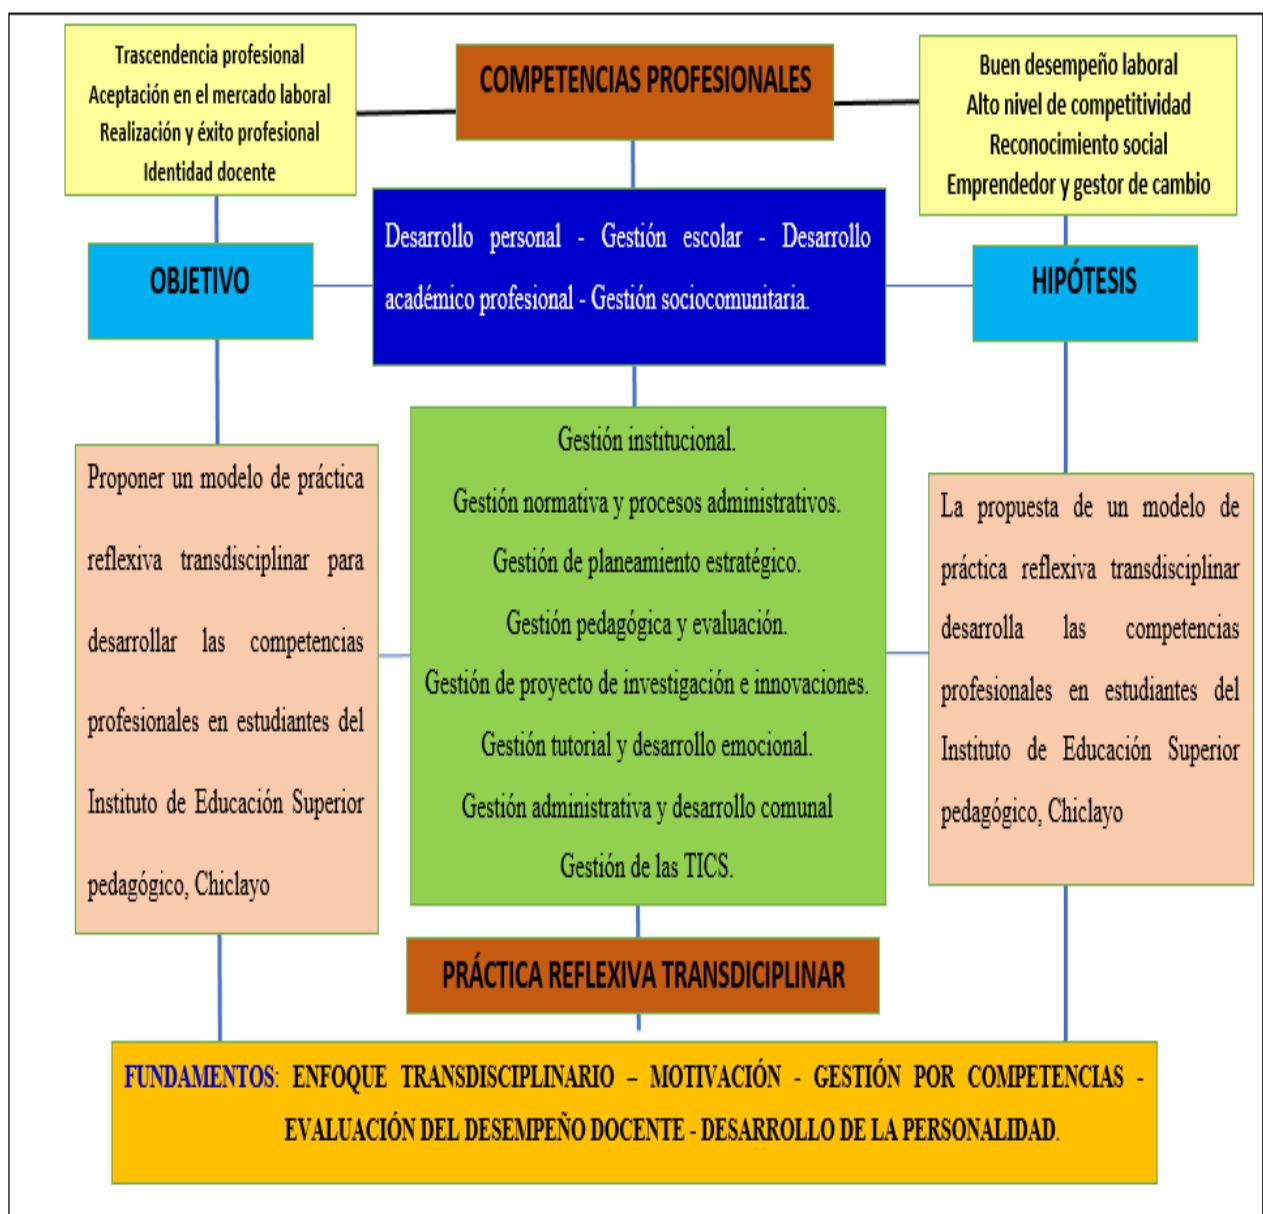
Trascendencia profesional
Aceptación en el mercado laboral
Realización y éxito profesional
Identidad docente

COMPETENCIAS PROFESIONALES

Buen desempeño laboral
Alto nivel de competitividad
Reconocimiento social
Emprendedor y gestor de cambio

OBJETIVO

Desarrollo personal - Gestión escolar - Desarrollo académico profesional - Gestión sociocomunitaria.

HIPÓTESIS

Proponer un modelo de práctica reflexiva transdisciplinar para desarrollar las competencias profesionales en estudiantes del Instituto de Educación Superior pedagógico, Chiclayo

Gestión institucional.
Gestión normativa y procesos administrativos.
Gestión de planeamiento estratégico.
Gestión pedagógica y evaluación.
Gestión de proyecto de investigación e innovaciones.
Gestión tutorial y desarrollo emocional.
Gestión administrativa y desarrollo comunal
Gestión de las TICS.

La propuesta de un modelo de práctica reflexiva transdisciplinar desarrolla las competencias profesionales en estudiantes del Instituto de Educación Superior pedagógico, Chiclayo

PRÁCTICA REFLEXIVA TRANSDICIPLINAR

FUNDAMENTOS: ENFOQUE TRANSDISCIPLINARIO – MOTIVACIÓN - GESTIÓN POR COMPETENCIAS - EVALUACIÓN DEL DESEMPEÑO DOCENTE - DESARROLLO DE LA PERSONALIDAD.